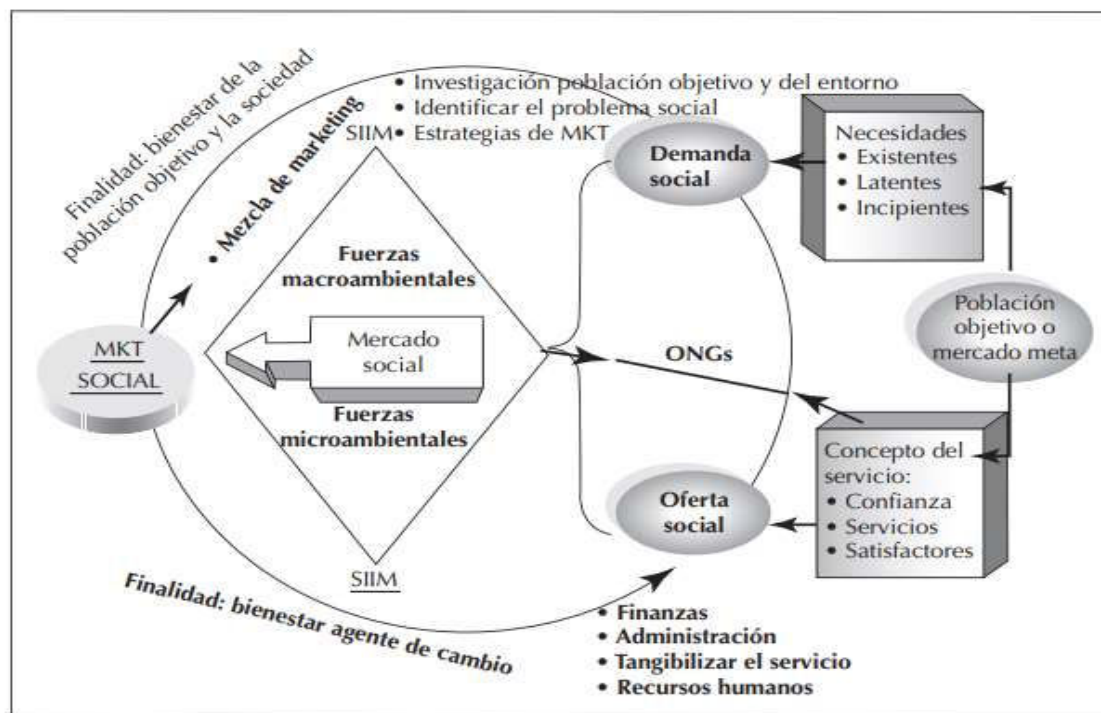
Finalidad: bienestar de la población objetivo y la sociedad

• Mezcla de marketing

• Investigación población objetivo y del entorno
• Identificar el problema social
SIIM • Estrategias de MKT

Demanda social

Necesidades
• Existentes
• Latentes
• Incipientes

Fuerzas macroambientales

Mercado social

Fuerzas microambientales

MKT SOCIAL

ONGs

Población objetivo o mercado meta

Concepto del servicio:
• Confianza
• Servicios
• Satisfactores

Oferta social

SIIM

Finalidad: bienestar agente de cambio

• Finanzas
• Administración
• Tangibilizar el servicio
• Recursos humanos